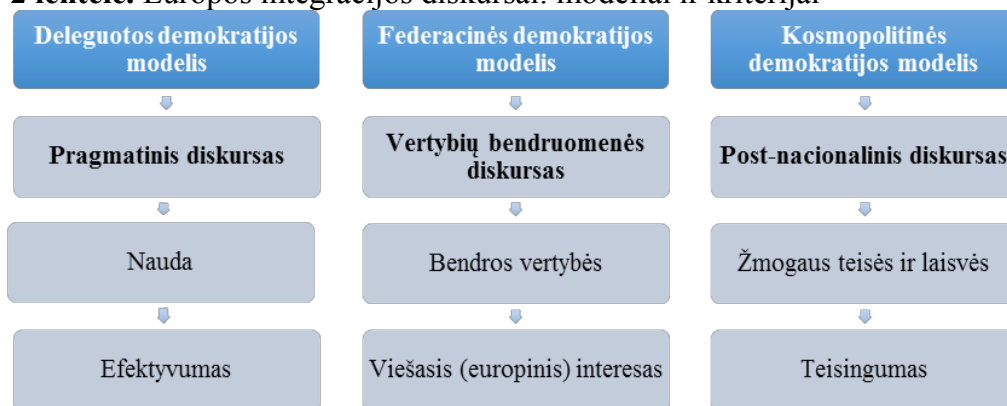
2 lentelė. Europos integracijos diskursai: modeliai ir kriterijai

Deleguotos demokratijos modelis

Pragmatinis diskursas

Nauda

Efektyvumas

Federacinės demokratijos modelis

Vertybių bendruomenės diskursas

Bendros vertybės

Viešasis (europinis) interesas

Kosmopolitinės demokratijos modelis

Post-nacionalinis diskursas

Žmogaus teisės ir laisvės

Teisingumas